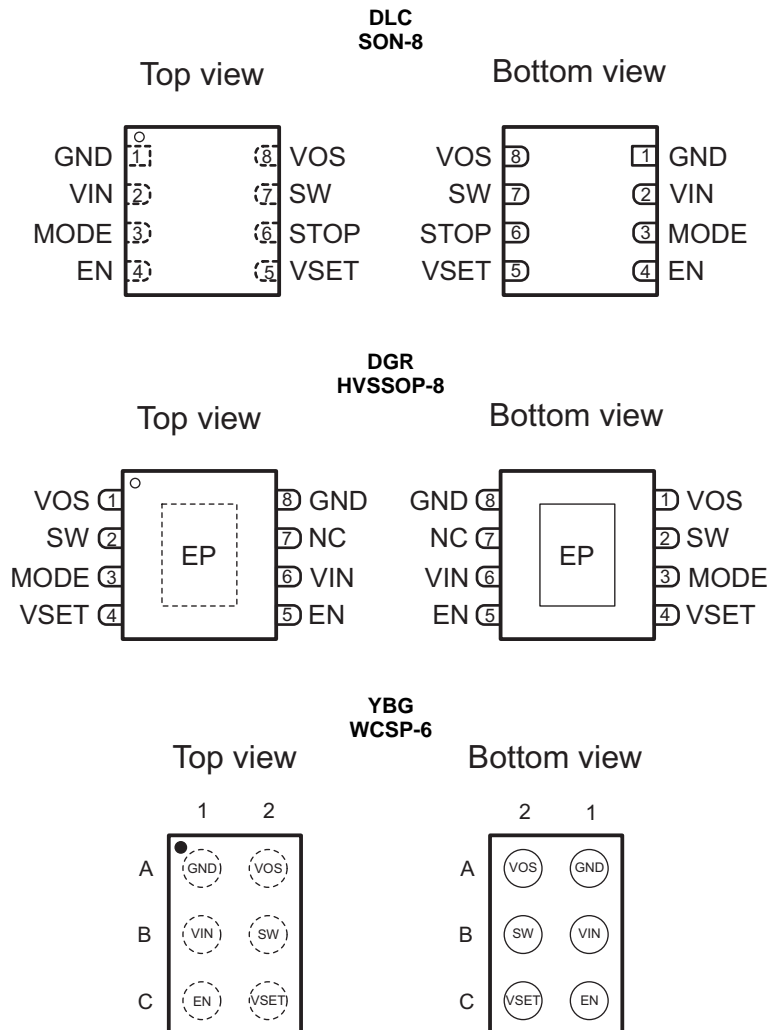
DLC
SON-8

Top view

GND 1
VIN 2
MODE 3
EN 4
8 VOS
7 SW
6 STOP
5 VSET

Bottom view

VOS 8
SW 7
STOP 6
VSET 5
1 GND
2 VIN
3 MODE
4 EN

DGR
HVSSOP-8

Top view

VOS 1
SW 2
MODE 3
VSET 4
EP
8 GND
7 NC
6 VIN
5 EN

Bottom view

GND 8
NC 7
VIN 6
EN 5
EP
1 VOS
2 SW
3 MODE
4 VSET

YBG
WCSP-6

Top view

1 2
A GND VOS
B VIN SW
C EN VSET

Bottom view

2 1
A VOS GND
B SW VIN
C VSET EN